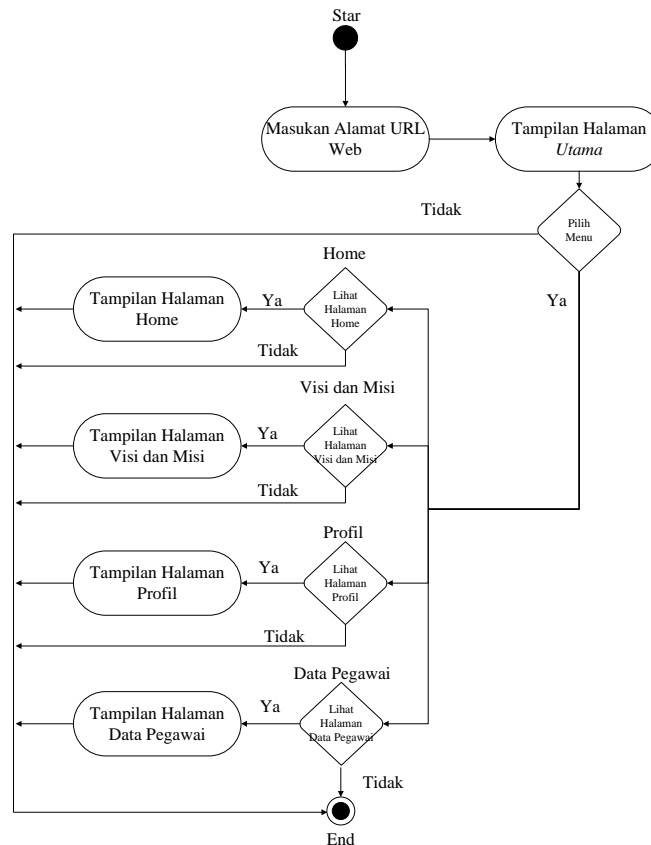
Star

Masukan Alamat URL Web

Tampilan Halaman *Utama*

Tidak

Pilih Menu

Ya

Home

Tampilan Halaman Home

Ya

Lihat Halaman Home

Tidak

Visi dan Misi

Tampilan Halaman Visi dan Misi

Ya

Lihat Halaman Visi dan Misi

Tidak

Profil

Tampilan Halaman Profil

Ya

Lihat Halaman Profil

Tidak

Data Pegawai

Tampilan Halaman Data Pegawai

Ya

Lihat Halaman Data Pegawai

Tidak

End